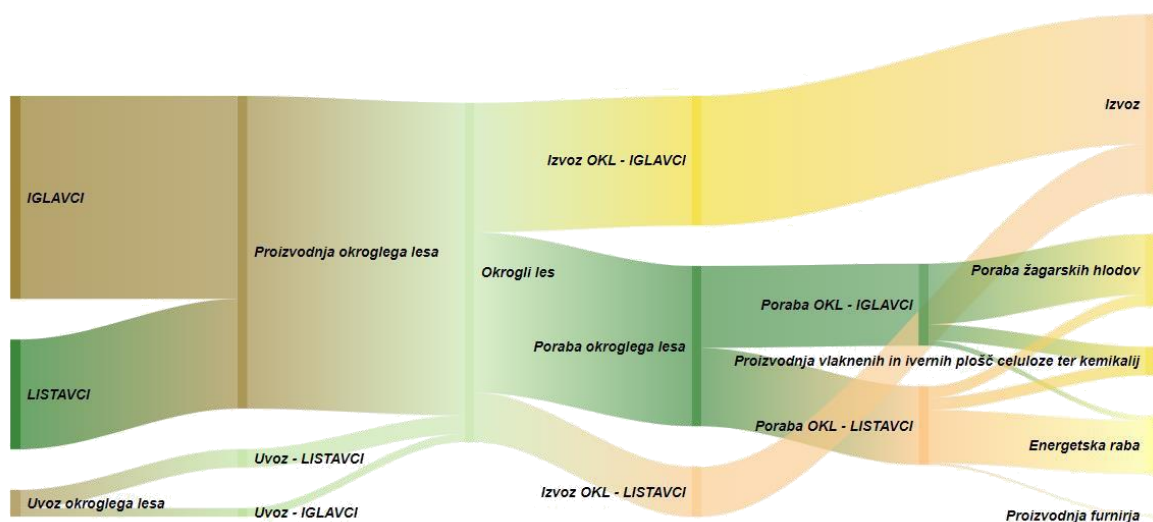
IGLAVCI

LISTAVCI

Uvoz okroglega lesa

Proizvodnja okroglega lesa

Uvoz - LISTAVCI

Uvoz - IGLAVCI

Okrogli les

Izvoz OKL - IGLAVCI

Poraba okroglega lesa

Izvoz OKL - LISTAVCI

Poraba OKL - IGLAVCI

Poraba OKL - LISTAVCI

Izvoz

Poraba žagarskih hlodov

Proizvodnja vlaknenih in ivernih plošč celuloze ter kemikalij

Energetska raba

Proizvodnja furnirja